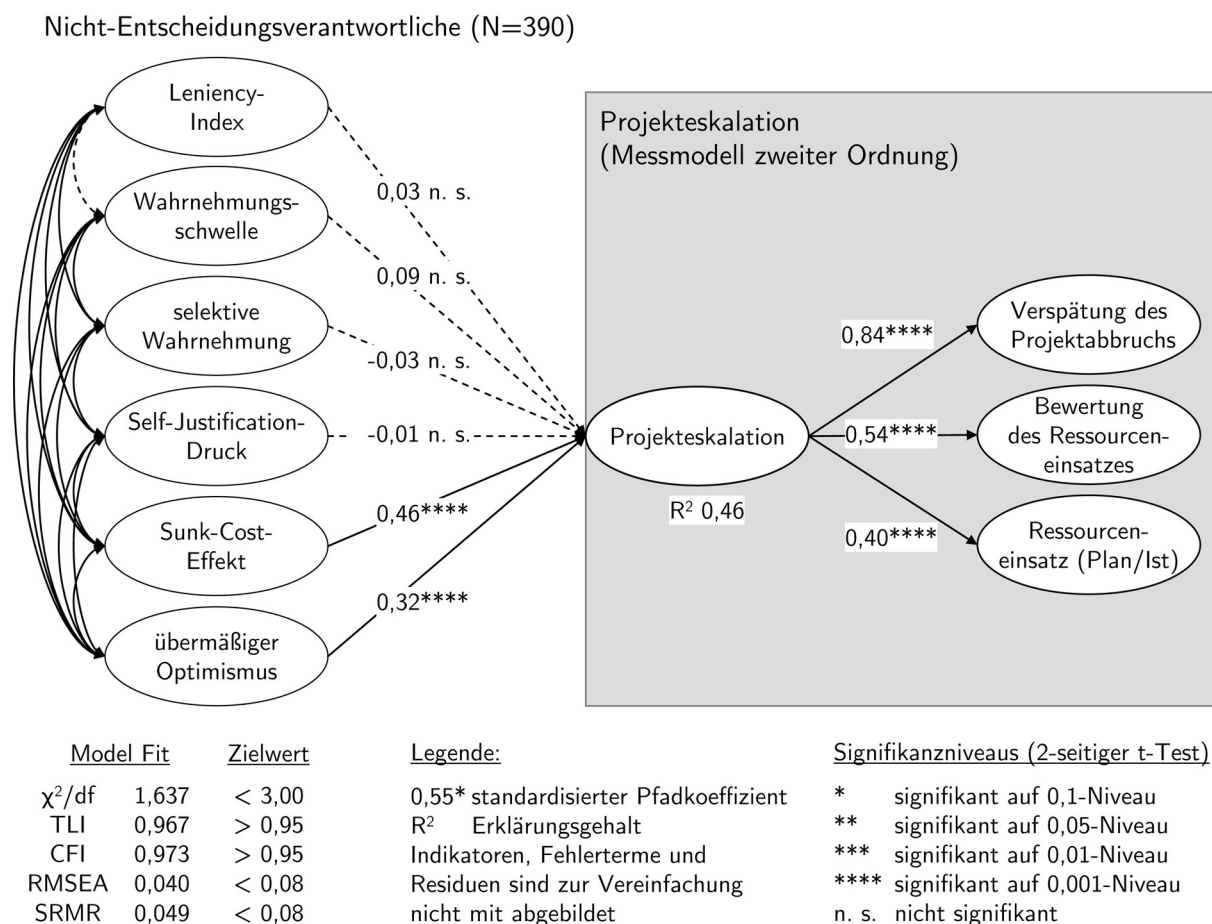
Nicht-Entscheidungsverantwortliche (N=390)

Leniency-Index

Wahrnehmungsschwelle

selektive Wahrnehmung

Self-Justification-Druck

Sunk-Cost-Effekt

übermäßiger Optimismus

0,03 n. s.

0,09 n. s.

-0,03 n. s.

-0,01 n. s.

0,46****

0,32****

Projekteskalation
(Messmodell zweiter Ordnung)

Projekteskalation

$R^2$ 0,46

0,84****

0,54****

0,40****

Verspätung des Projektabbruchs

Bewertung des Ressourceneinsatzes

Ressourceneinsatz (Plan/Ist)

| Model Fit | | Zielwert |
|---|---|---|
| $\chi^2/df$ | 1,637 | < 3,00 |
| TLI | 0,967 | > 0,95 |
| CFI | 0,973 | > 0,95 |
| RMSEA | 0,040 | < 0,08 |
| SRMR | 0,049 | < 0,08 |

Legende:

0,55* standardisierter Pfadkoeffizient
$R^2$ Erklärungsgehalt
Indikatoren, Fehlerterme und Residuen sind zur Vereinfachung nicht mit abgebildet

Signifikanzniveaus (2-seitiger t-Test)

* signifikant auf 0,1-Niveau
** signifikant auf 0,05-Niveau
*** signifikant auf 0,01-Niveau
**** signifikant auf 0,001-Niveau
n. s. nicht signifikant